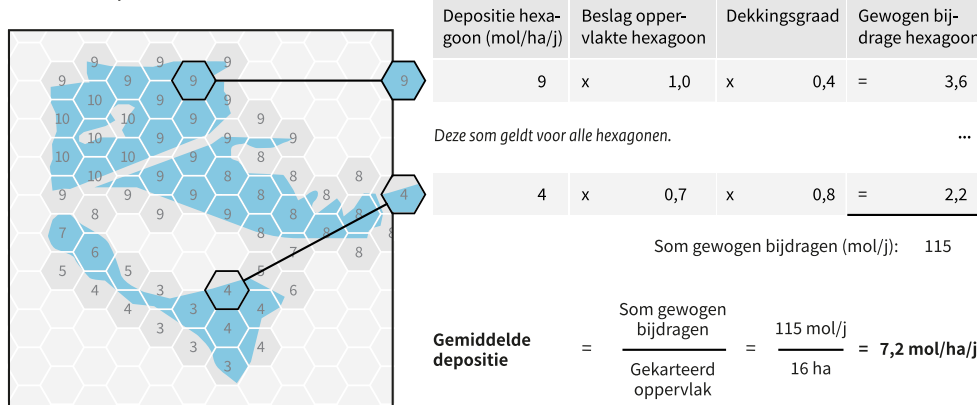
| Depositie hexagoon (mol/ha/j) | Beslag oppervlakte hexagoon | Dekkingsgraad | Gewogen bijdrage hexagoon |
|---|---|---|---|
| 9 | x 1,0 | x 0,4 | = 3,6 |

*Deze som geldt voor alle hexagonen.* ...

| | | | |
|---|---|---|---|
| 4 | x 0,7 | x 0,8 | = 2,2 |

Som gewogen bijdragen (mol/j): 115

**Gemiddelde depositie** = $\frac{\text{Som gewogen bijdragen}}{\text{Gekarteerd oppervlak}}$ = $\frac{115 \text{ mol/j}}{16 \text{ ha}}$ = **7,2 mol/ha/j**

9 9 9 9 9
9 10 9 9 9 9
10 10 9 9 9 9
10 10 9 9 8 9
10 10 9 9 8 8
9 9 9 8 8 8 8
8 9 9 8 8 8 8
7 8 8 7 8
6 5 8
5 4 5
4 3 4 6
3 4 4
3 4
3 4
3
9
4